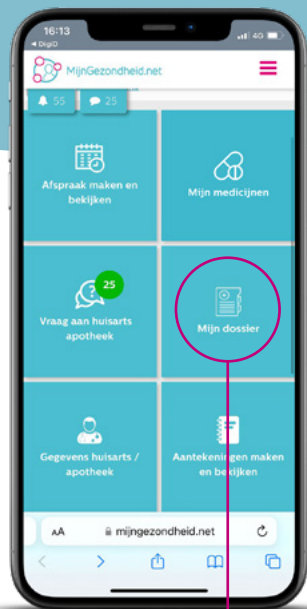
16:13
◂ DigiD
4G

MijnGezondheid.net

55
25

Afspraak maken en bekijken

Mijn medicijnen

25

Vraag aan huisarts apotheek

Mijn dossier

Gegevens huisarts / apotheek

Aantekeningen maken en bekijken

AA
mijngezondheid.net